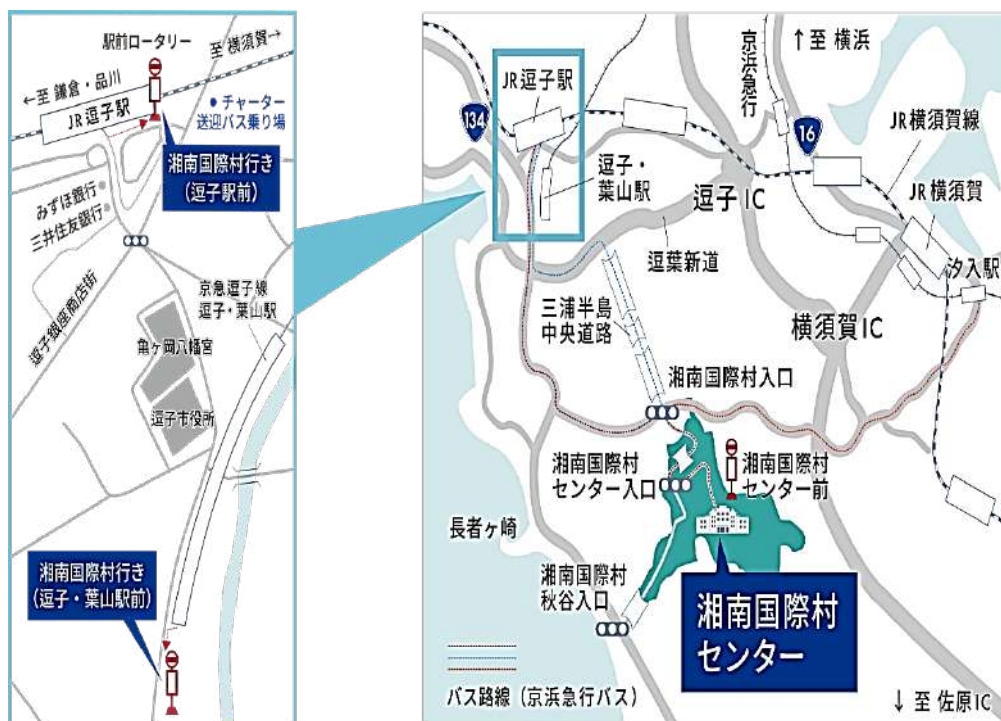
駅前ロータリー
至 横須賀→
←至 鎌倉・品川
JR逗子駅
● チャーター送迎バス乗り場
湘南国際村行き
(逗子駅前)
みずほ銀行
三井住友銀行
逗子銀座商店街
京急逗子線
逗子・葉山駅
亀ヶ岡八幡宮
逗子市役所
湘南国際村行き
(逗子・葉山駅前)

JR逗子駅
134
京浜急行
↑至 横浜
16
JR横須賀線
逗子・葉山駅
逗子IC
JR横須賀
逗葉新道
汐入駅
三浦半島中央道路
横須賀IC
湘南国際村入口
湘南国際村センター入口
湘南国際村センター前
長者ヶ崎
湘南国際村秋谷入口
湘南国際村センター
バス路線(京浜急行バス)
↓至 佐原IC